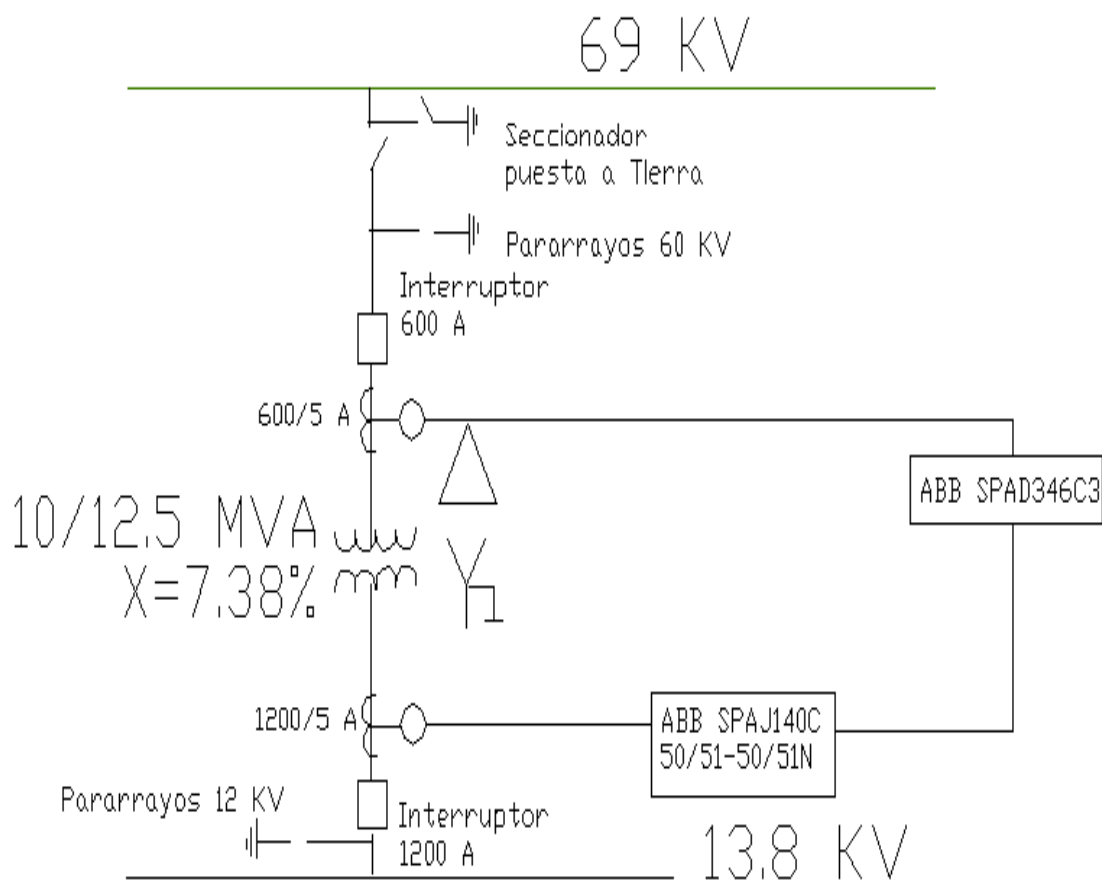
69 KV

Seccionador
puesta a TIerra

Pararrayos 60 KV

Interruptor
600 A

600/5 A

ABB SPAD346C3

10/12.5 MVA
X=7.38%

1200/5 A

ABB SPAJ140C
50/51-50/51N

Pararrayos 12 KV

Interruptor
1200 A

13.8 KV